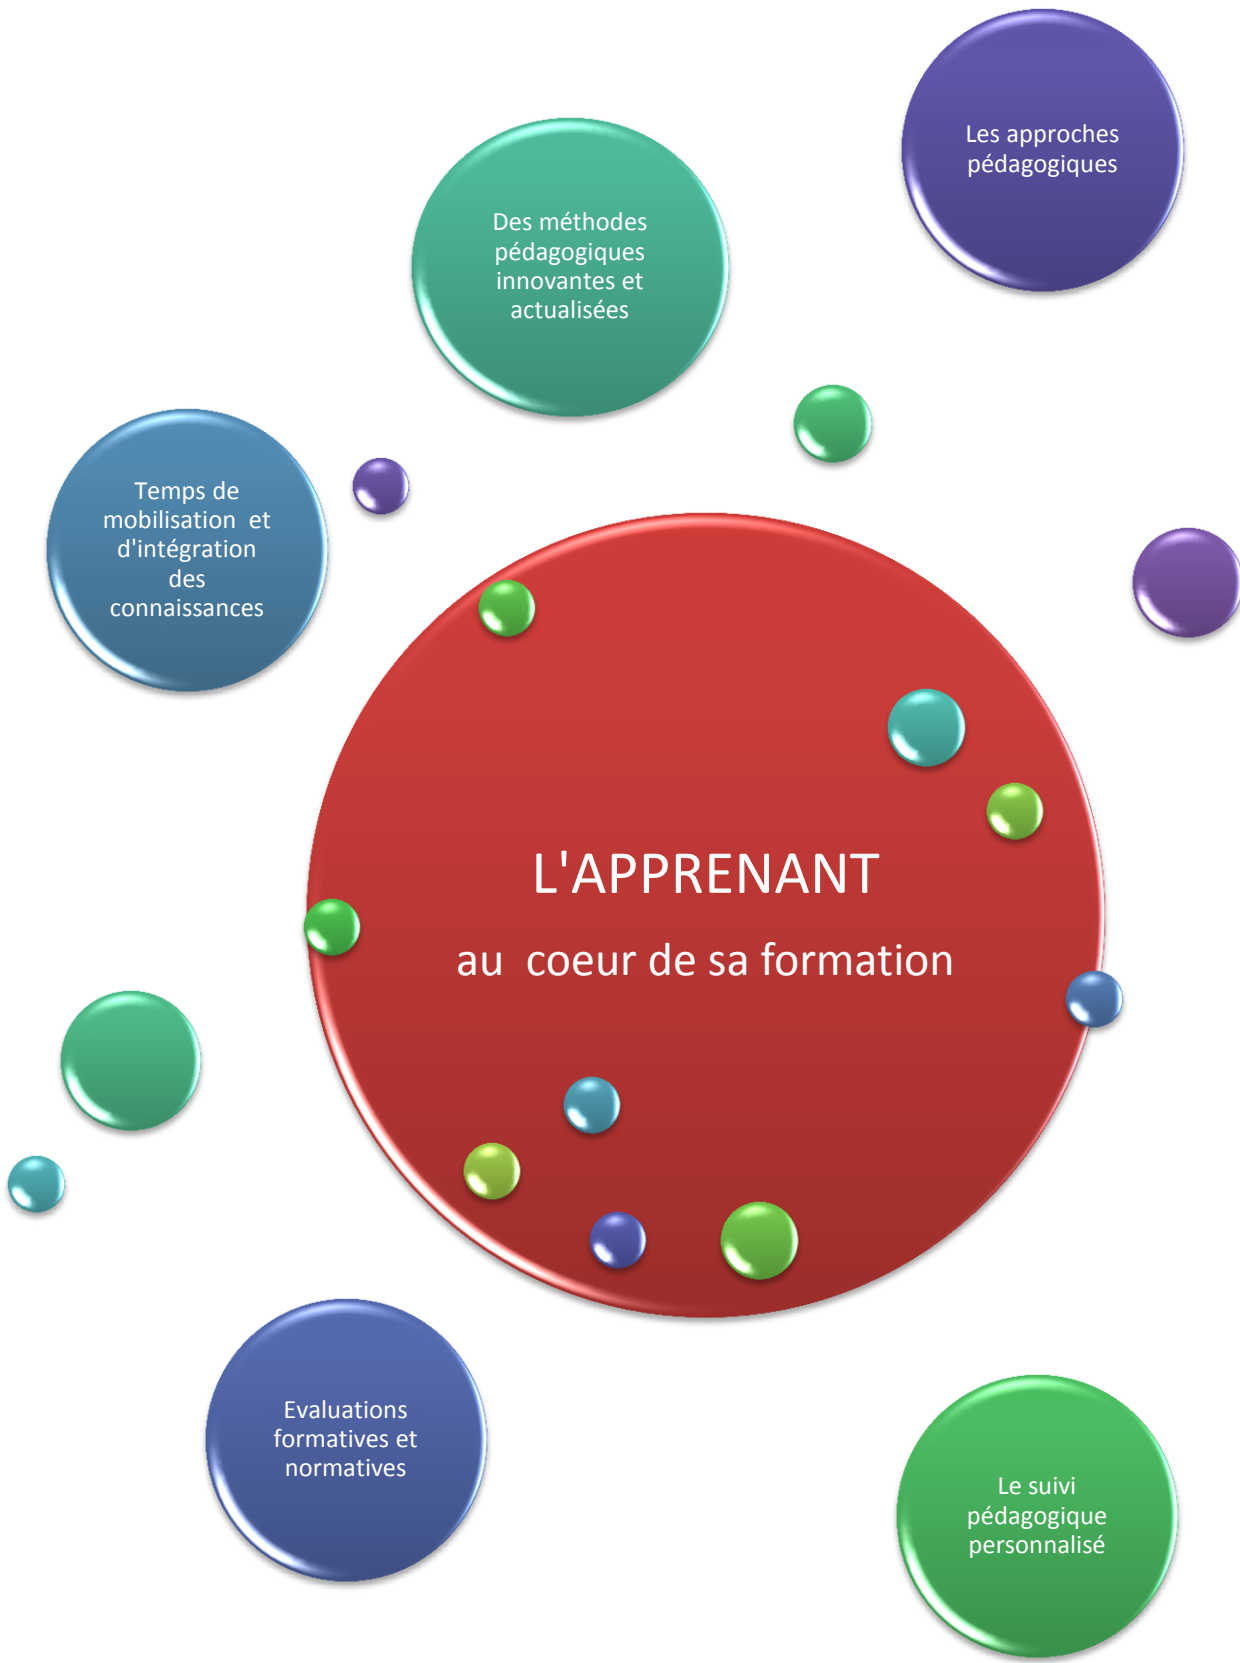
Les approches pédagogiques

Des méthodes pédagogiques innovantes et actualisées

Temps de mobilisation et d'intégration des connaissances

L'APPRENANT

au coeur de sa formation

Evaluations formatives et normatives

Le suivi pédagogique personnalisé